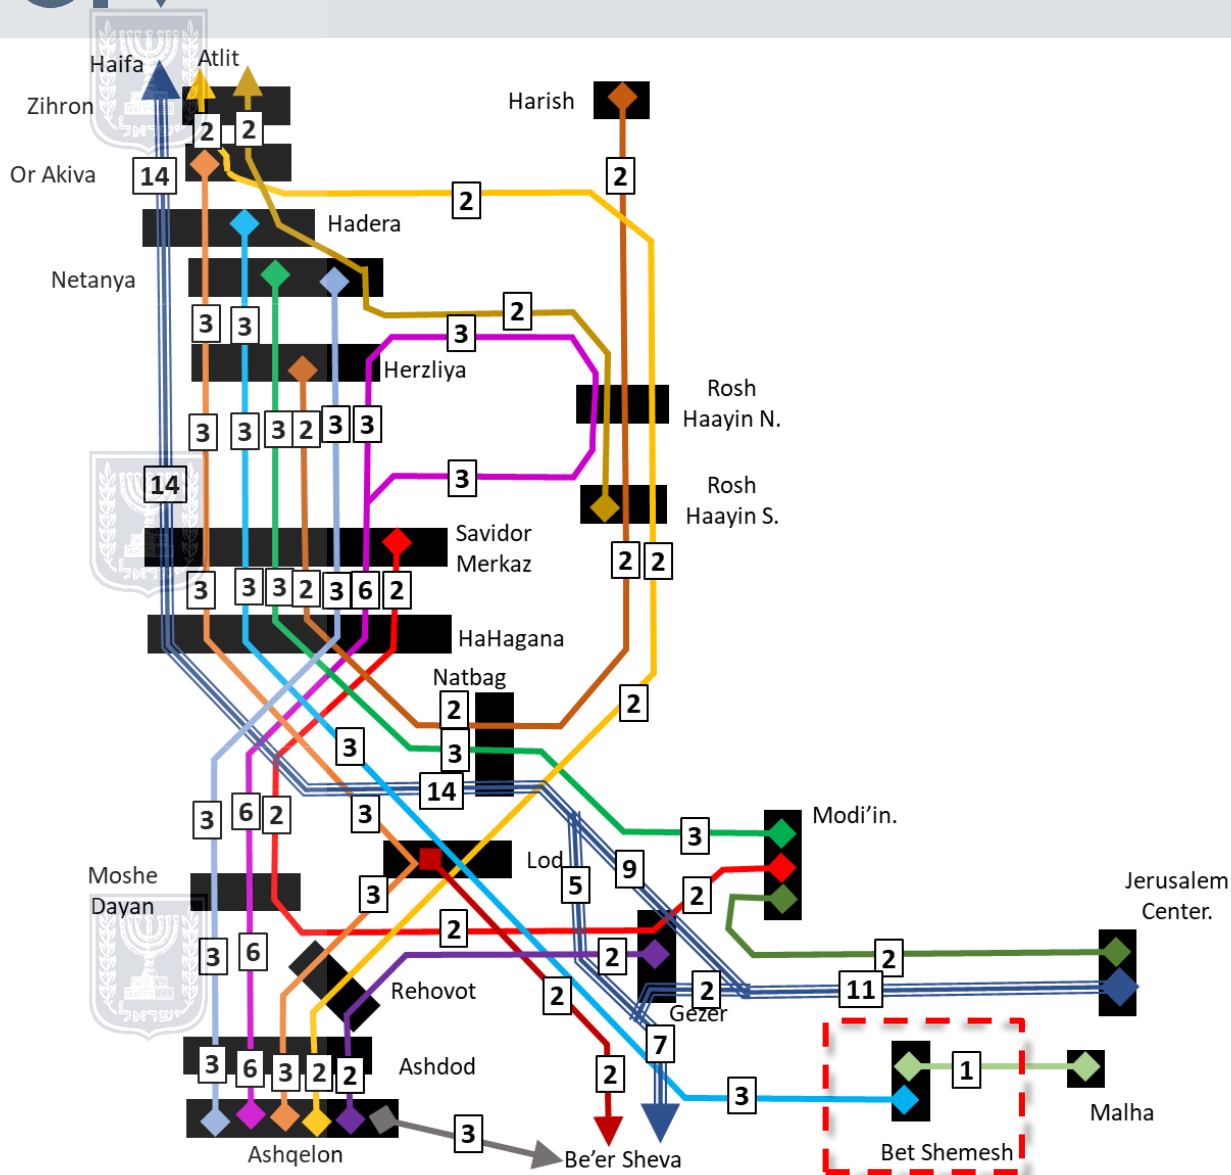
Haifa
Atlit
Zihron
2 2
Harish
2
Or Akiva
14
2
Hadera
Netanya
2
3 3
3
Herzliya
Rosh Haayin N.
3 3 3 2 3 3
14
3
Rosh Haayin S.
Savidor Merkaz
2 2
3 3 3 2 3 6 2
HaHagana
Natbag
2
2
3
3
14
3 6 2
3
Modi'in.
3
Lod
9
Moshe Dayan
3
5
2
Jerusalem Center.
2
2
3 6
2
Rehovot
2
2
11
Gezer
7
3 6 3 2 2
Ashdod
1
2
3
Malha
3
Ashqelon
Be'er Sheva
Bet Shemesh